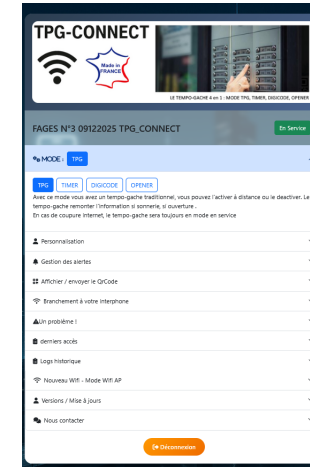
TPG-CONNECT

Made in FRANCE

LE TEMPO-GACHE 4 en 1 : MODE TPG, TIMER, DIGICODE, OPENER

FAGES N°3 09122025 TPG_CONNECT

En Service

MODE : TPG

TPG TIMER DIGICODE OPENER

Avec ce mode vous avez un tempo-gache traditionnel, vous pouvez l'activer à distance ou le deactiver. Le tempo-gache remonter l'information si sonnerie, si ouverture .
En cas de coupure internet, le tempo-gache sera toujours en mode en service

Personnalisation

Gestion des alertes

Afficher / envoyer le QrCode

Branchement à votre interphone

Un problème !

derniers accès

Logs historique

Nouveau Wifi - Mode Wifi AP

Versions / Mise à jours

Nous contacter

Déconnexion